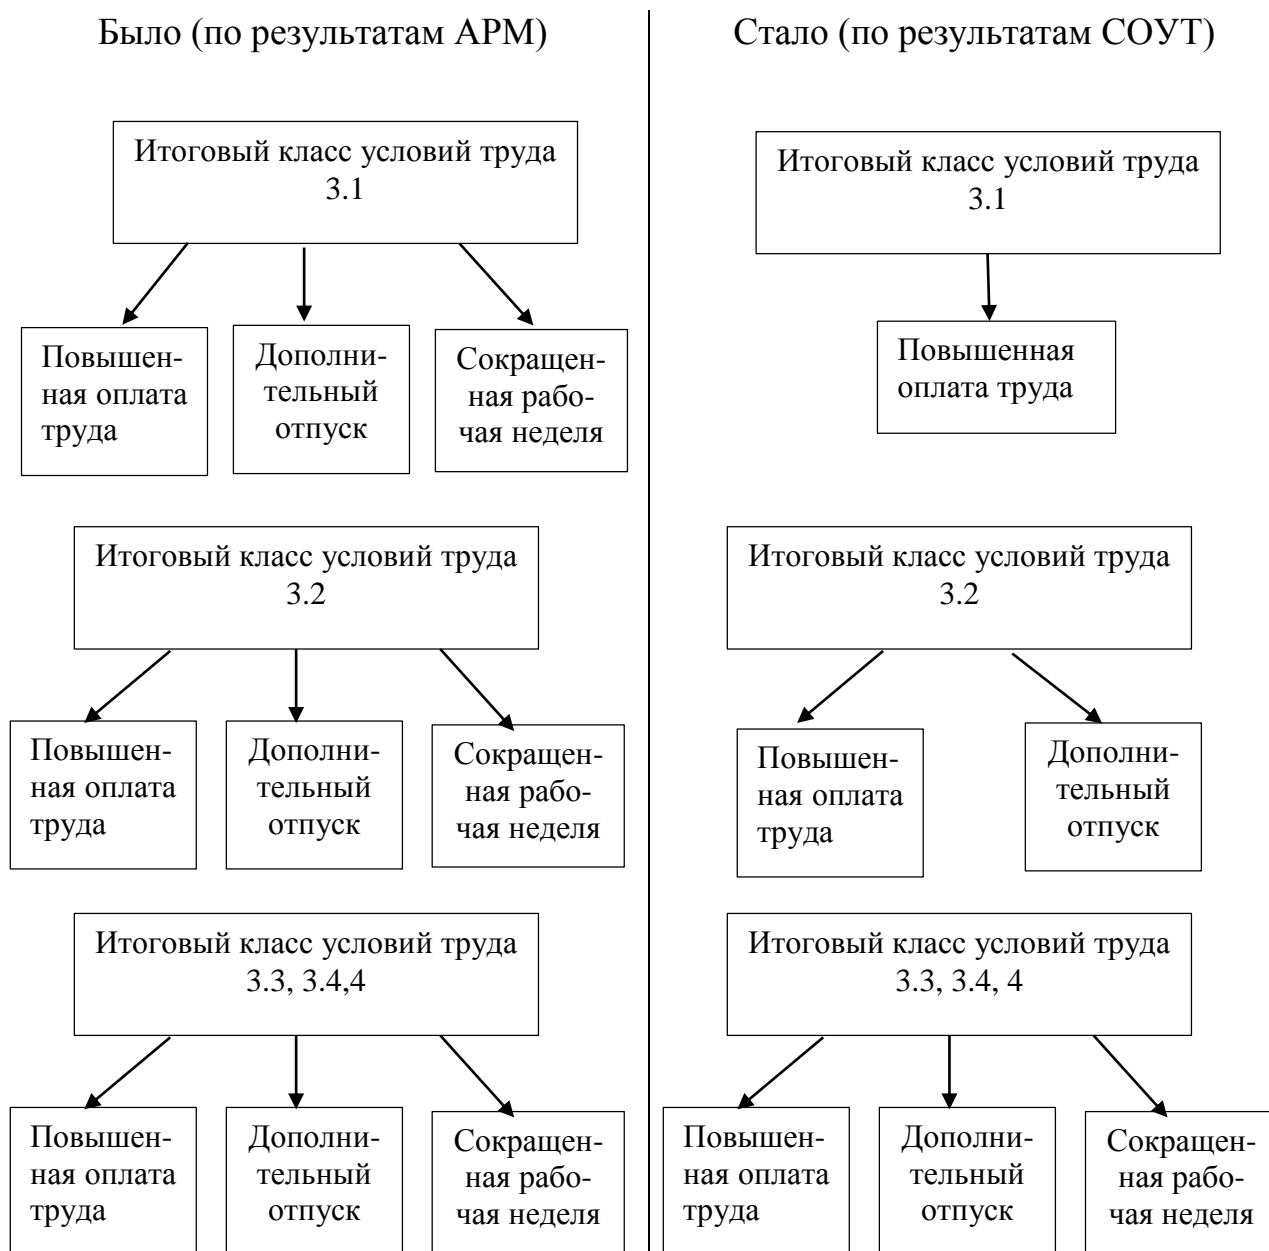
Было (по результатам АРМ)

Итоговый класс условий труда 3.1

Повышенная оплата труда

Дополнительный отпуск

Сокращенная рабочая неделя

Итоговый класс условий труда 3.2

Повышенная оплата труда

Дополнительный отпуск

Сокращенная рабочая неделя

Итоговый класс условий труда 3.3, 3.4,4

Повышенная оплата труда

Дополнительный отпуск

Сокращенная рабочая неделя

Стало (по результатам СОУТ)

Итоговый класс условий труда 3.1

Повышенная оплата труда

Итоговый класс условий труда 3.2

Повышенная оплата труда

Дополнительный отпуск

Итоговый класс условий труда 3.3, 3.4, 4

Повышенная оплата труда

Дополнительный отпуск

Сокращенная рабочая неделя